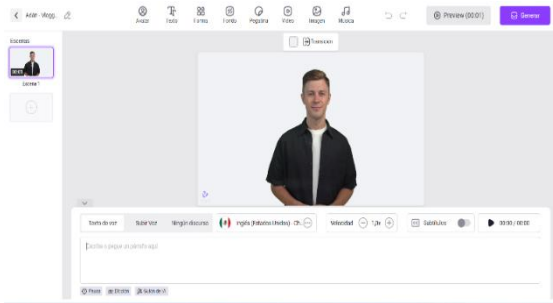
Avatar - Vlogg...

Avatar
Texto
Formas
Fondo
Pegatina
Vídeo
Imagen
Música

Preview (00:01)
Generar

Escenas
Escena 1

Transición

Texto de voz
Subir Voz
Ningún discurso
Inglés (Estados Unidos) - Ch...
Velocidad
1.0x
Subtítulos
00:00 / 00:00

Escribe o pega un guión aquí

Pausa
Dividir
Guion de IA